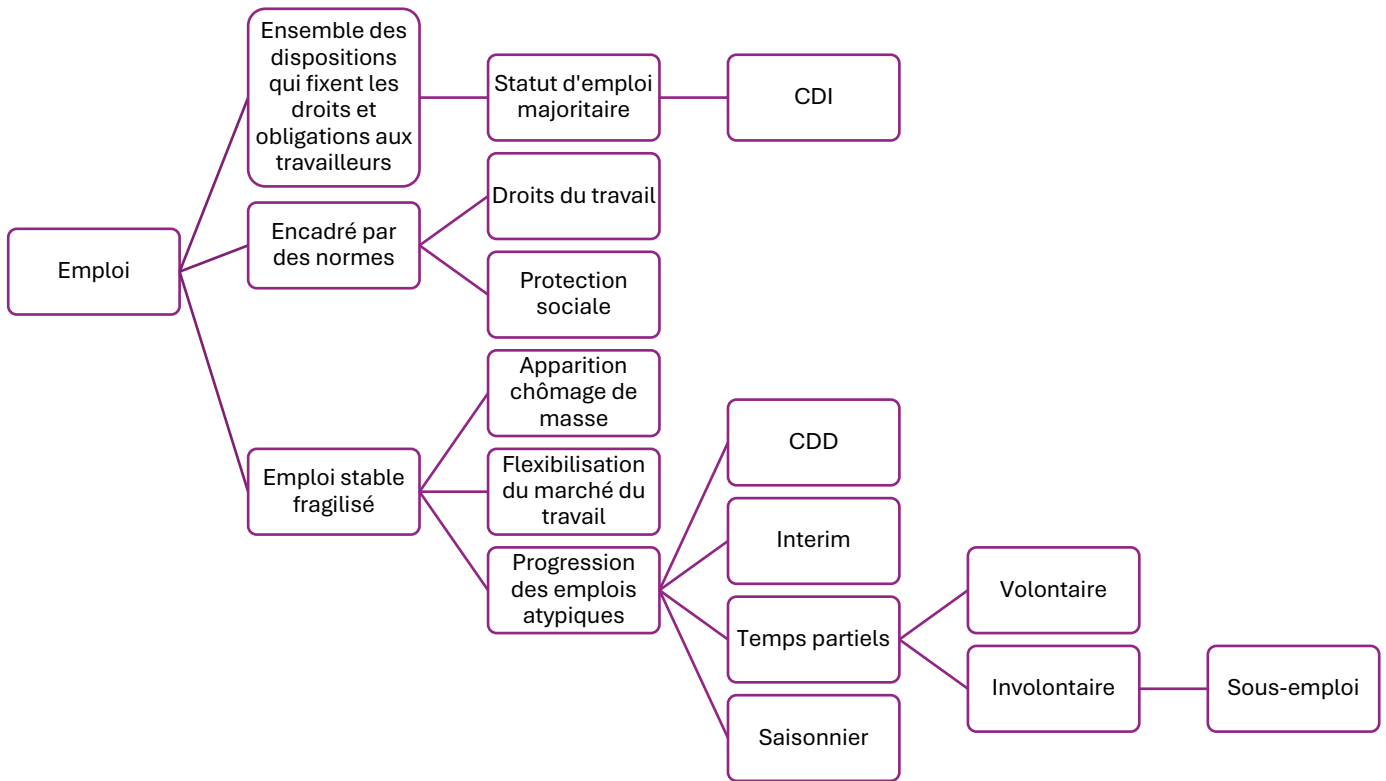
Emploi

Ensemble des dispositions qui fixent les droits et obligations aux travailleurs

Statut d'emploi majoritaire

CDI

Encadré par des normes

Droits du travail

Protection sociale

Emploi stable fragilisé

Apparition chômage de masse

Flexibilisation du marché du travail

Progression des emplois atypiques

CDD

Interim

Temps partiels

Volontaire

Involontaire

Sous-emploi

Saisonnier